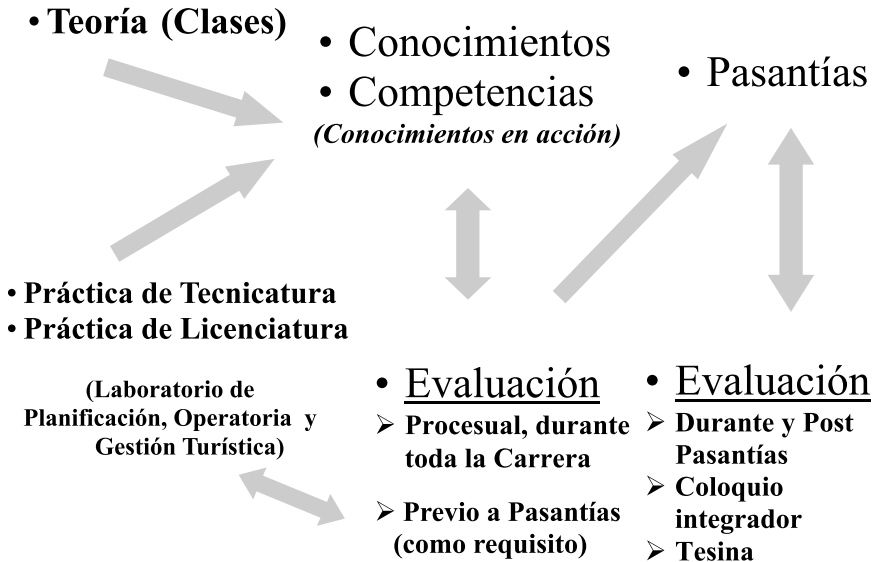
• Teoría (Clases)

• Conocimientos
• Competencias
(Conocimientos en acción)

• Pasantías

• Práctica de Tecnicatura
• Práctica de Licenciatura

(Laboratorio de Planificación, Operatoria y Gestión Turística)

• Evaluación
➢ Procesual, durante toda la Carrera
➢ Previo a Pasantías (como requisito)

• Evaluación
➢ Durante y Post Pasantías
➢ Coloquio integrador
➢ Tesina